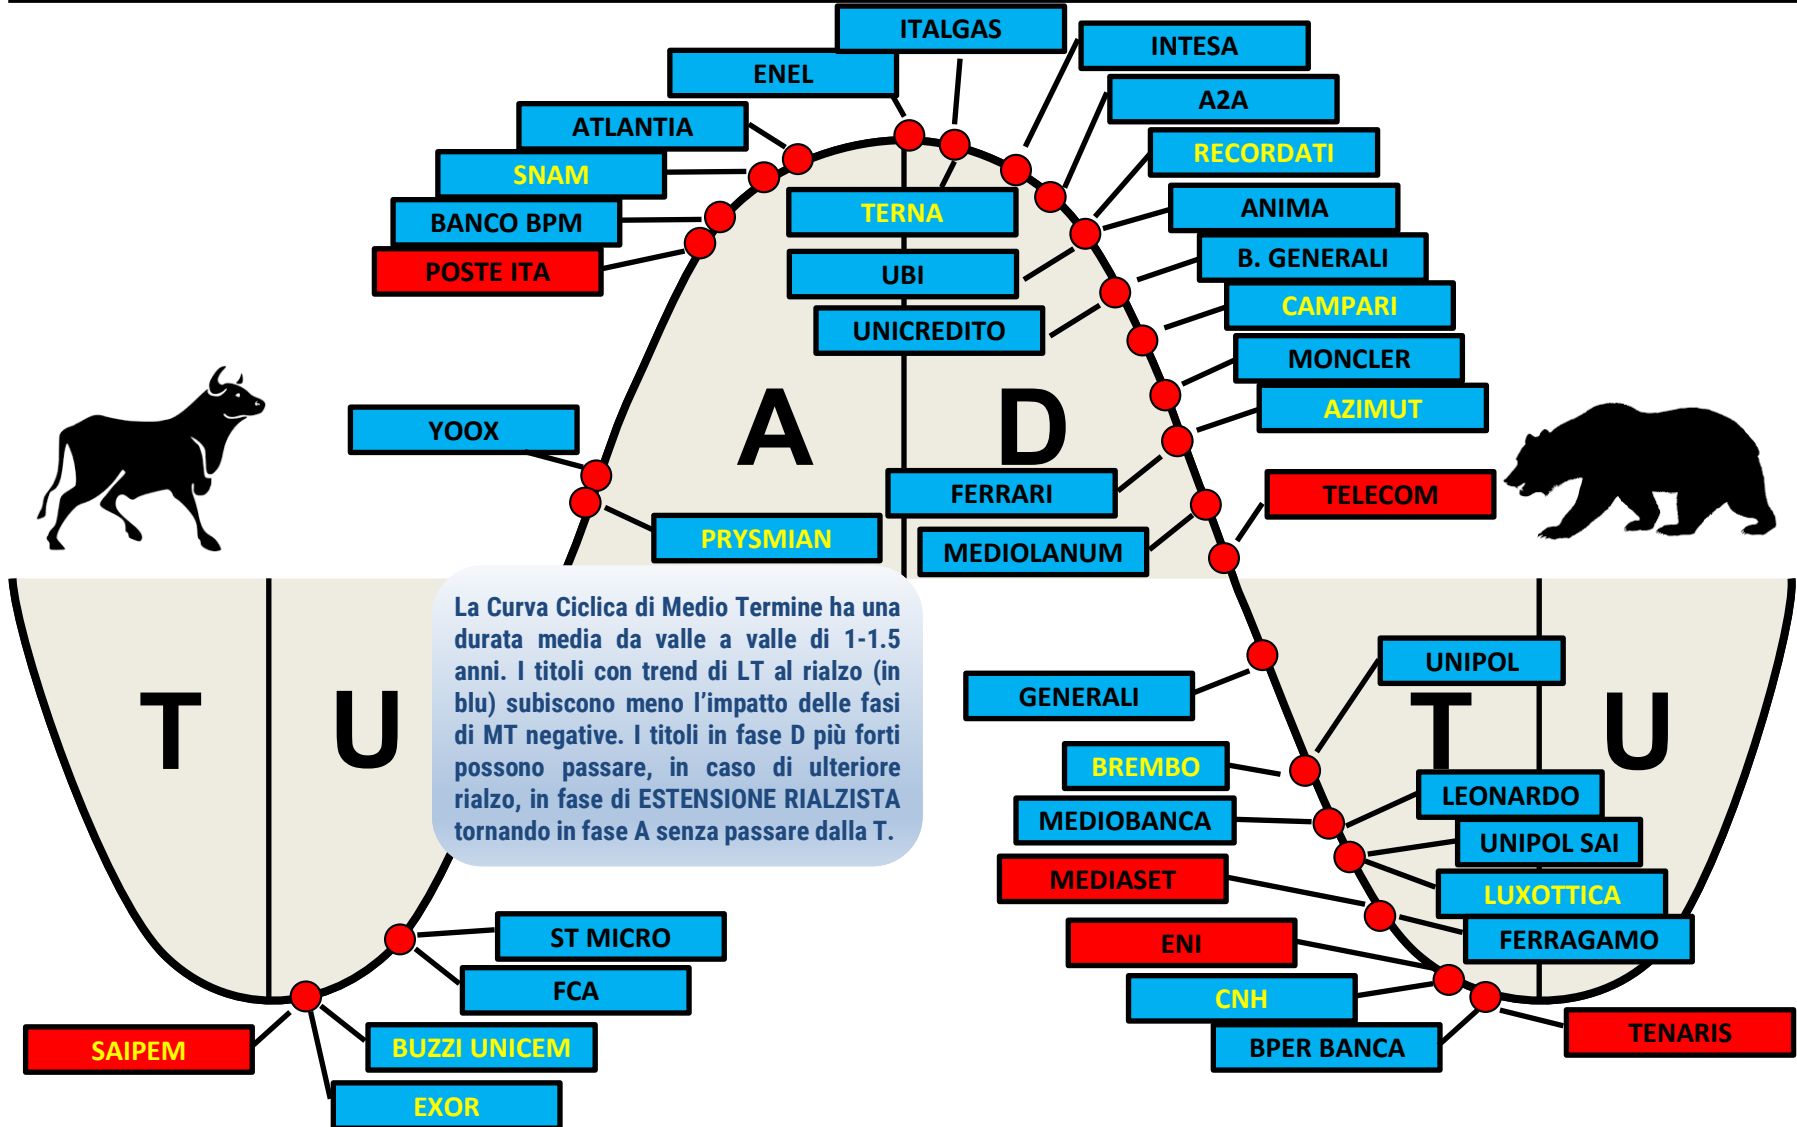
ITALGAS
INTESA
ENEL
A2A
ATLANTIA
RECORDATI
SNAM
TERNA
ANIMA
BANCO BPM
B. GENERALI
POSTE ITA
UBI
CAMPARI
UNICREDITO
MONCLER
AZIMUT
YOOX
A
D
FERRARI
TELECOM
PRYSMIAN
MEDIOLANUM

T
U

La Curva Ciclica di Medio Termine ha una durata media da valle a valle di 1-1.5 anni. I titoli con trend di LT al rialzo (in blu) subiscono meno l'impatto delle fasi di MT negative. I titoli in fase D più forti possono passare, in caso di ulteriore rialzo, in fase di ESTENSIONE RIALZISTA tornando in fase A senza passare dalla T.

UNIPOL
GENERALI
T
U
BREMBO
LEONARDO
MEDIOBANCA
UNIPOL SAI
MEDIASET
LUXOTTICA
FERRAGAMO
ST MICRO
ENI
FCA
CNH
TENARIS
BPER BANCA
SAIPEM
BUZZI UNICEM
EXOR